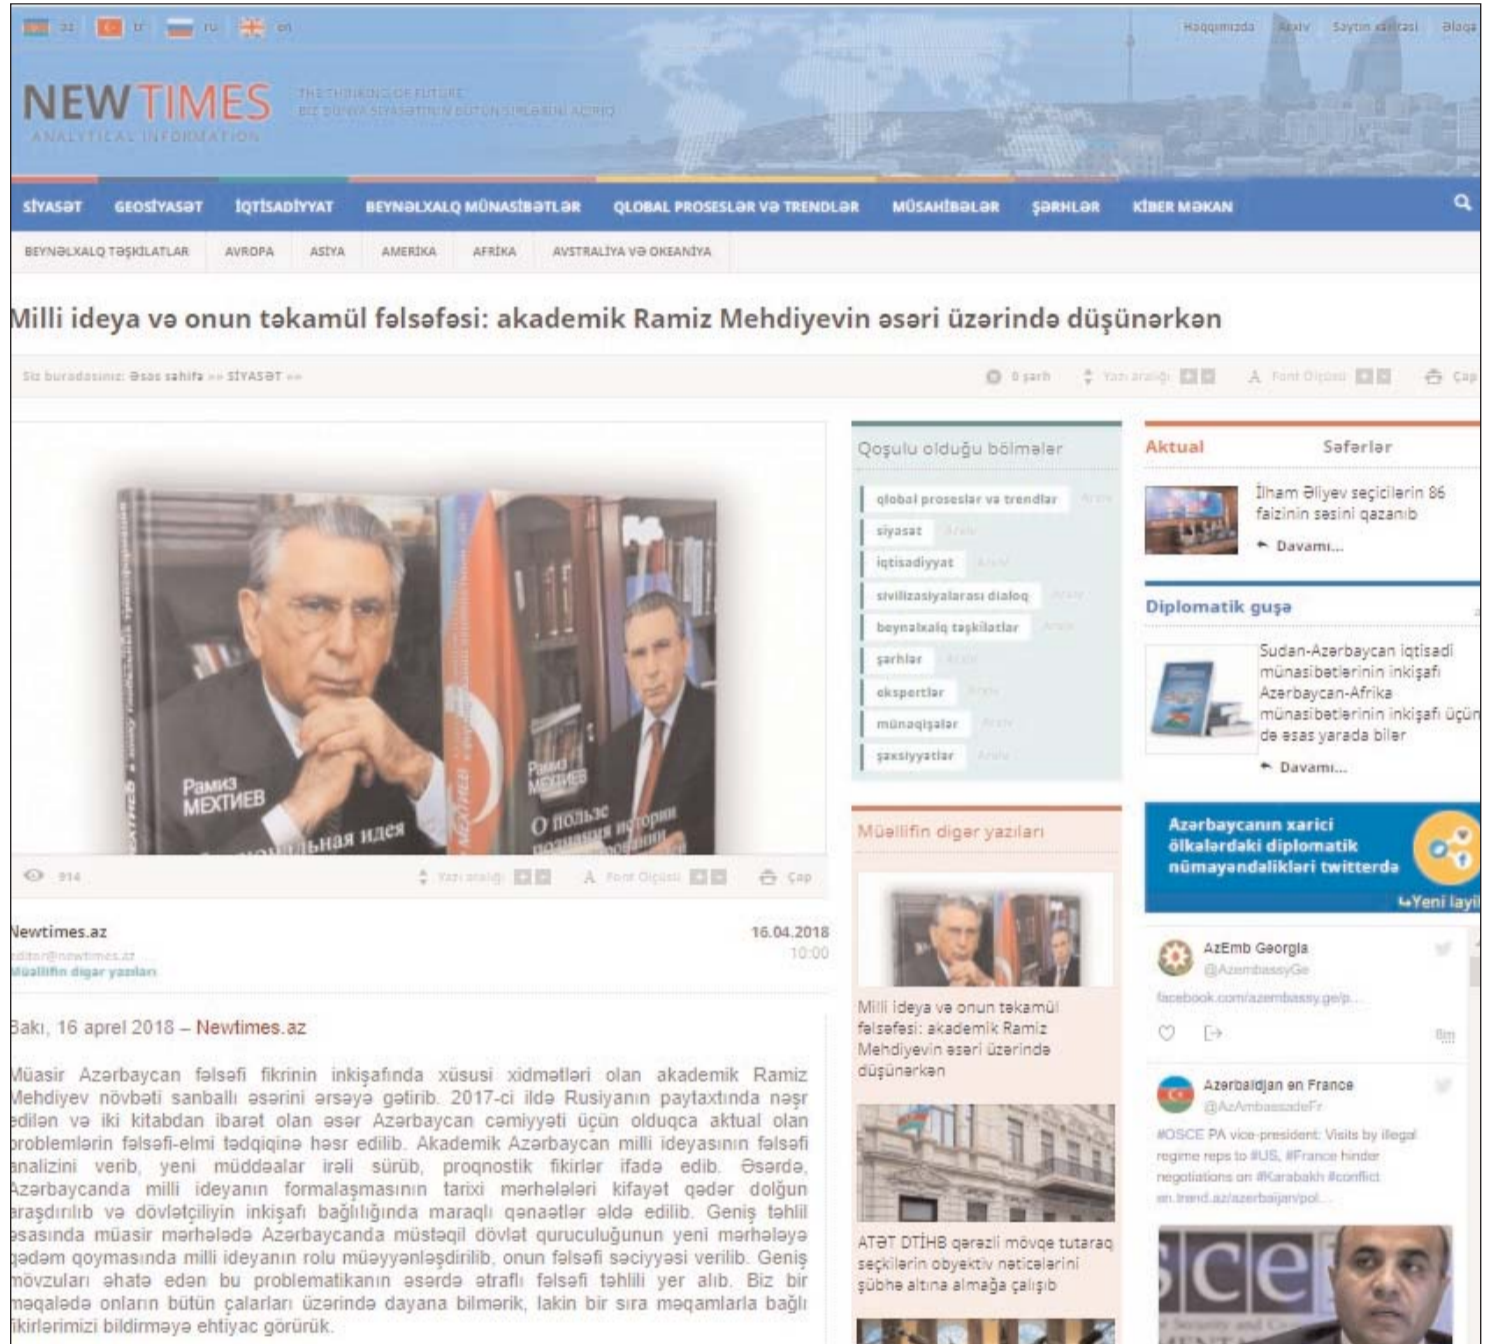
az tr ru en

Haqqımızda Arxiv Saytın xəritəsi Əlaqə

NEWTIMES
ANALYTICAL INFORMATION
THE THINKING OF FUTURE
BIZ DÜNYA SİYASƏTİNİN BÜTÜN SİRLƏRİNİ AÇIRIQ

SİYASƏT GEOSİYASƏT İQTİSADİYYAT BEYNƏLXALQ MÜNASİBƏTLƏR QLOBAL PROSESLƏR VƏ TRENDLƏR MÜSAHİBƏLƏR ŞƏRHLƏR KİBER MƏKAN

BEYNƏLXALQ TƏŞKİLATLAR AVROPA ASİYA AMERİKA AFRİKA AVSTRALİYA VƏ OKEANİYA

Milli ideya və onun təkamül fəlsəfəsi: akademik Ramiz Mehdiyevin əsəri üzərində düşünərkən

Siz buradasınız: Əsas səhifə »» SİYASƏT »»

0 şərh Yazı aralığı Font Ölçüsü Çap

Рамиз МЕХТИЕВ
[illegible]льная идея
Рамиз МЕХТИЕВ
О пользе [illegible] истории

914 Yazı aralığı Font Ölçüsü Çap

Newtimes.az
editor@newtimes.az
Müəllifin digər yazıları

16.04.2018
10:00

Bakı, 16 aprel 2018 – Newtimes.az

Müasir Azərbaycan fəlsəfi fikrinin inkişafında xüsusi xidmətləri olan akademik Ramiz Mehdiyev növbəti sanballı əsərini ərsəyə gətirib. 2017-ci ildə Rusiyanın paytaxtında nəşr edilən və iki kitabdan ibarət olan əsər Azərbaycan cəmiyyəti üçün olduqca aktual olan problemlərin fəlsəfi-elmi tədqiqinə həsr edilib. Akademik Azərbaycan milli ideyasının fəlsəfi analizini verib, yeni müddəalar irəli sürüb, proqnostik fikirlər ifadə edib. Əsərdə, Azərbaycanda milli ideyanın formalaşmasının tarixi mərhələləri kifayət qədər dolğun araşdırılıb və dövlətçiliyin inkişafı bağlılığında maraqlı qənaətlər əldə edilib. Geniş əsasında müasir mərhələdə Azərbaycanda müstəqil dövlət quruculuğunun yeni mərhələyə qədəm qoymasında milli ideyanın rolu müəyyənləşdirilib, onun fəlsəfi səciyyəsi verilib. Geniş mövzuları əhatə edən bu problematikanın əsərdə ətraflı fəlsəfi təhlili yer alıb. Biz bir məqalədə onların bütün çalarları üzərində dayana bilmərik, lakin bir sıra məqamlarla bağlı fikirlərimizi bildirməyə ehtiyac görürük.

Qoşulu olduğu bölmələr
qlobal proseslər və trendlər Arxiv
siyasət Arxiv
iqtisadiyyat Arxiv
sivilizasiyalararası dialoq Arxiv
beynəlxalq təşkilatlar Arxiv
şərhlər Arxiv
ekspertlər Arxiv
münaqişələr Arxiv
şəxsiyyətlər Arxiv

Müəllifin digər yazıları
Milli ideya və onun təkamül fəlsəfəsi: akademik Ramiz Mehdiyevin əsəri üzərində düşünərkən
ATƏT DTİHB qərəzli mövqe tutaraq seçkilərin obyektiv nəticələrini şübhə altına almağa çalışıb

Aktual Səfərlər
İlham Əliyev seçicilərin 86 faizinin səsini qazanıb
Davamı...

Diplomatik guşə
Sudan-Azərbaycan iqtisadi münasibətlərinin inkişafı Azərbaycan-Afrika münasibətlərinin inkişafı üçün də əsas yarada bilər
Davamı...

Azərbaycanın xarici ölkələrdəki diplomatik nümayəndəlikləri twitterda
Yeni layi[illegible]

AzEmb Georgia
@AzembassyGe
facebook.com/azembassy.ge/p...
8m

Azerbaidjan en France
@AzAmbassadeFr
#OSCE PA vice-president: Visits by illegal regime reps to #US, #France hinder negotiations on #Karabakh #conflict en.trend.az/azerbaijan/pol...